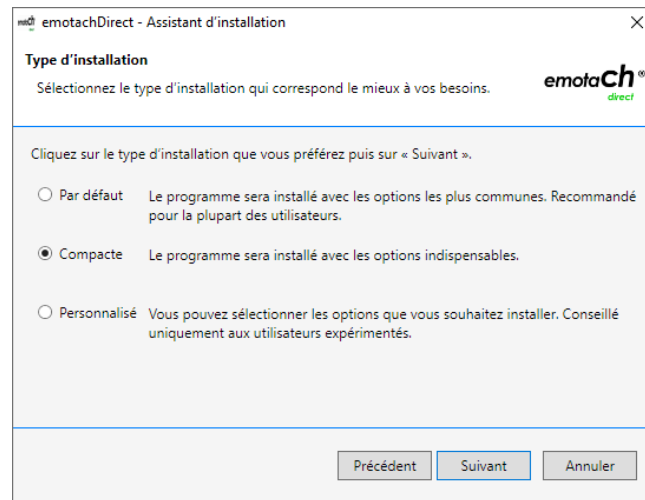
emotachDirect - Assistant d'installation

Type d'installation

Sélectionnez le type d'installation qui correspond le mieux à vos besoins.

emotach® direct

Cliquez sur le type d'installation que vous préférez puis sur « Suivant ».

Par défaut Le programme sera installé avec les options les plus communes. Recommandé pour la plupart des utilisateurs.

Compacte Le programme sera installé avec les options indispensables.

Personnalisé Vous pouvez sélectionner les options que vous souhaitez installer. Conseillé uniquement aux utilisateurs expérimentés.

Précédent Suivant Annuler